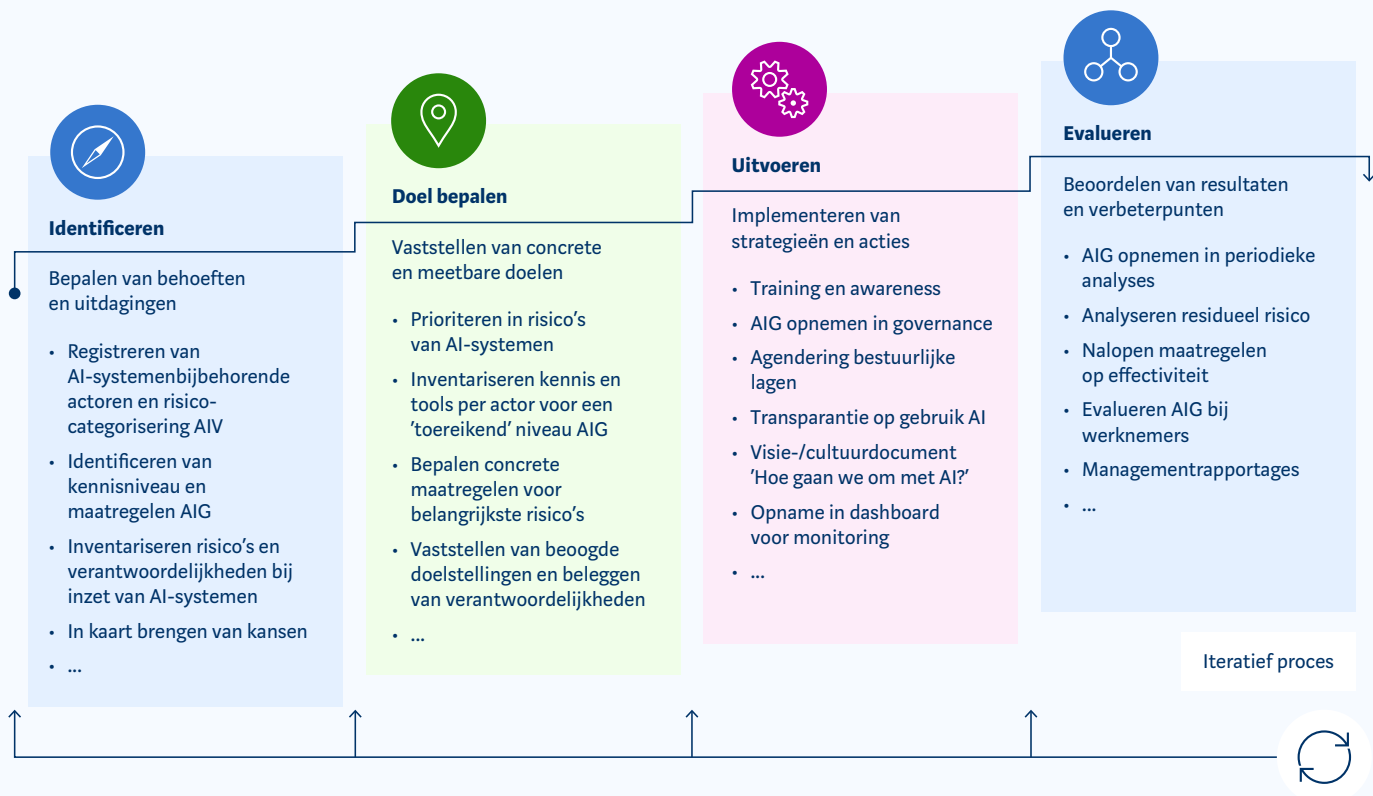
Identificeren

Bepalen van behoeften en uitdagingen

- Registreren van AI-systemenbijbehorende actoren en risicocategorisering AIV
- Identificeren van kennisniveau en maatregelen AIG
- Inventariseren risico's en verantwoordelijkheden bij inzet van AI-systemen
- In kaart brengen van kansen
- ...

Doel bepalen

Vaststellen van concrete en meetbare doelen

- Prioriteren in risico's van AI-systemen
- Inventariseren kennis en tools per actor voor een 'toereikend' niveau AIG
- Bepalen concrete maatregelen voor belangrijkste risico's
- Vaststellen van beoogde doelstellingen en beleggen van verantwoordelijkheden
- ...

Uitvoeren

Implementeren van strategieën en acties

- Training en awareness
- AIG opnemen in governance
- Agendering bestuurlijke lagen
- Transparantie op gebruik AI
- Visie-/cultuurdocument 'Hoe gaan we om met AI?'
- Opname in dashboard voor monitoring
- ...

Evalueren

Beoordelen van resultaten en verbeterpunten

- AIG opnemen in periodieke analyses
- Analyseren residueel risico
- Nalopen maatregelen op effectiviteit
- Evalueren AIG bij werknemers
- Managementrapportages
- ...

Iteratief proces